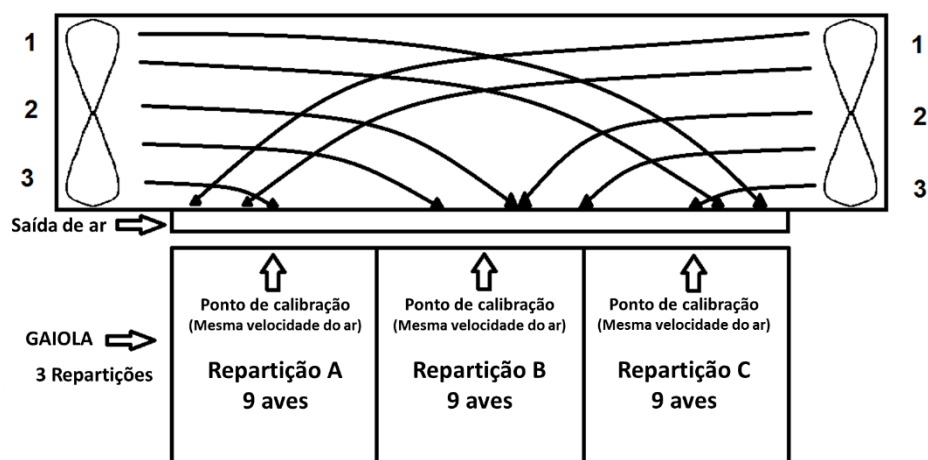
1
2
3

1
2
3

Saída de ar

GAIOLA
3 Repartições

Ponto de calibração
(Mesma velocidade do ar)
Repartição A
9 aves

Ponto de calibração
(Mesma velocidade do ar)
Repartição B
9 aves

Ponto de calibração
(Mesma velocidade do ar)
Repartição C
9 aves